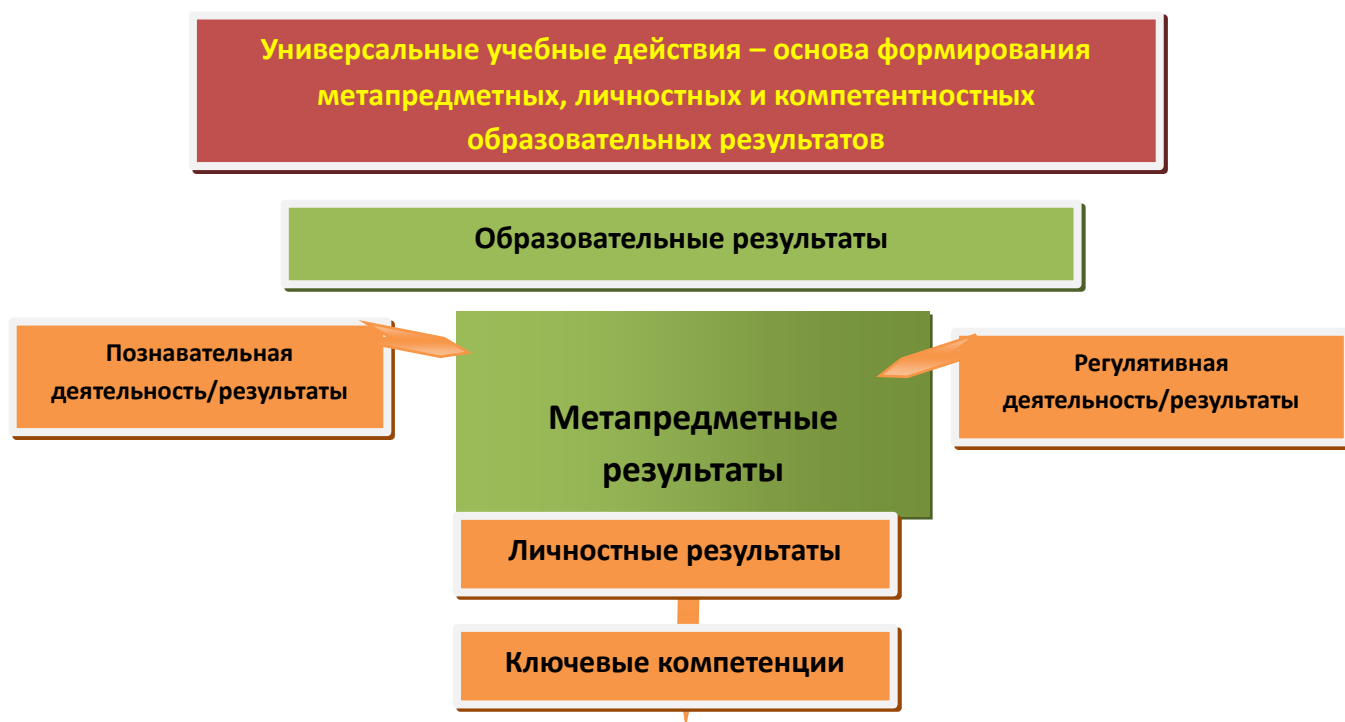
Универсальные учебные действия – основа формирования метапредметных, личностных и компетентностных образовательных результатов

Образовательные результаты

Познавательная деятельность/результаты

Метапредметные результаты

Регулятивная деятельность/результаты

Личностные результаты

Ключевые компетенции